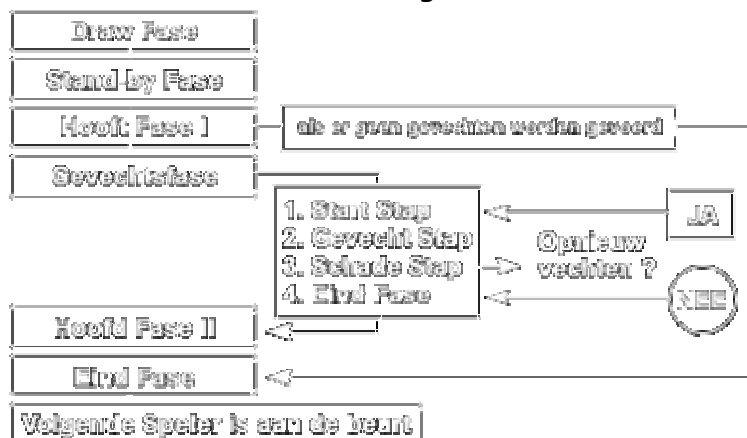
Draw Fase

Stand-by Fase

Hoofd Fase I

als er geen gevechten worden gevoerd

Gevechtsfase

1. Start Stap
2. Gevecht Stap
3. Schade Stap
4. Eind Fase

JA

Opnieuw vechten ?

NEE

Hoofd Fase II

Eind Fase

Volgende Speler is aan de beurt